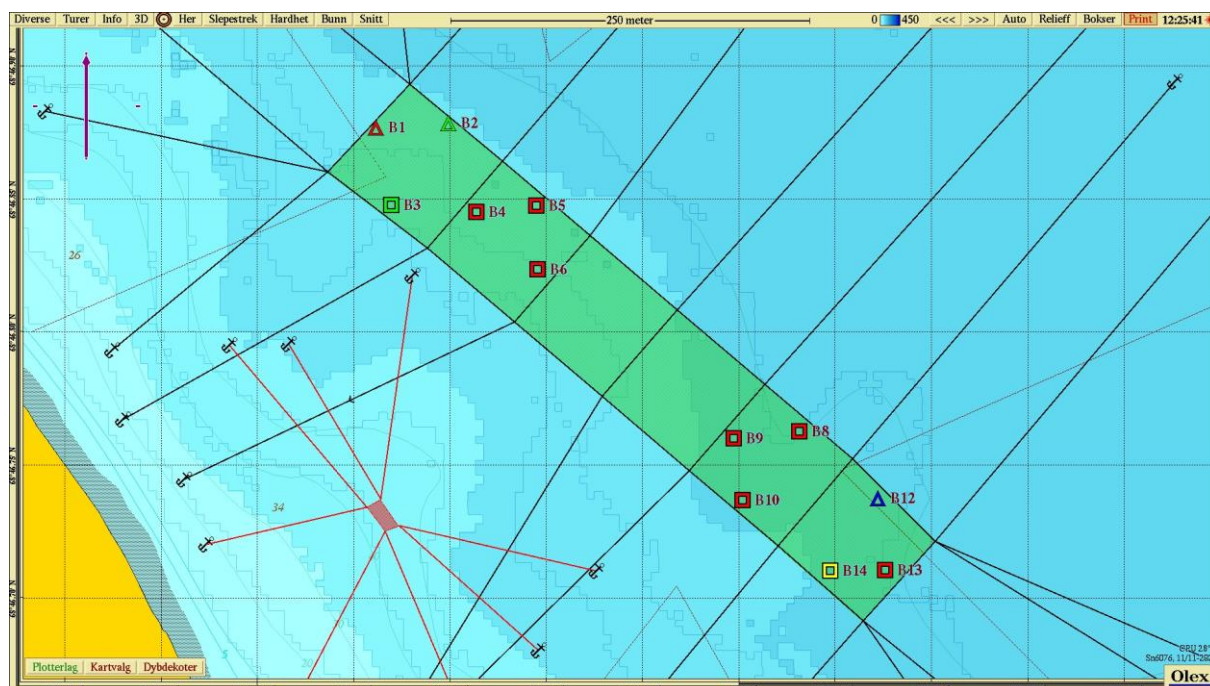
Diverse Turer Info 3D Her Slepestrek Hardhet Bunn Snitt

250 meter

0 450 <<< >>> Auto Relieff Bokser Print 12:25:41

B1 B2 B3 B4 B5 B6 B9 B8 B10 B12 B14 B13

26

34

5

Plotterlag Kartvalg Dybdekoter

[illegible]
Sn6076, 11/11-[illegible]

Olex